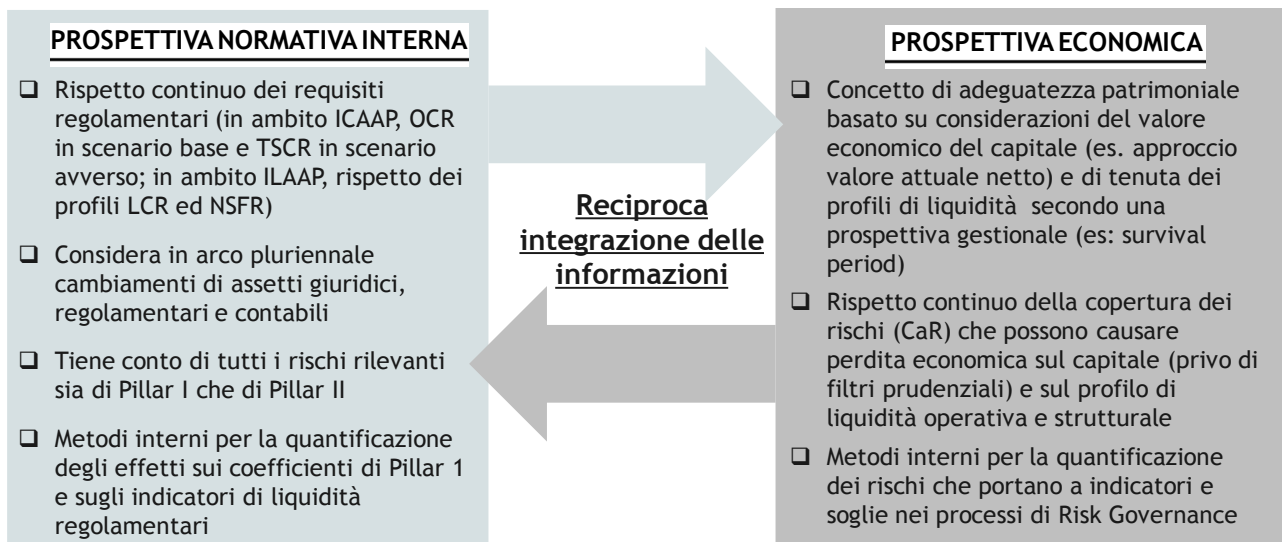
PROSPETTIVA NORMATIVA INTERNA

❑ Rispetto continuo dei requisiti regolamentari (in ambito ICAAP, OCR in scenario base e TSCR in scenario avverso; in ambito ILAAP, rispetto dei profili LCR ed NSFR)

❑ Considera in arco pluriennale cambiamenti di assetti giuridici, regolamentari e contabili

❑ Tiene conto di tutti i rischi rilevanti sia di Pillar I che di Pillar II

❑ Metodi interni per la quantificazione degli effetti sui coefficienti di Pillar 1 e sugli indicatori di liquidità regolamentari

Reciproca integrazione delle informazioni

PROSPETTIVA ECONOMICA

❑ Concetto di adeguatezza patrimoniale basato su considerazioni del valore economico del capitale (es. approccio valore attuale netto) e di tenuta dei profili di liquidità secondo una prospettiva gestionale (es: survival period)

❑ Rispetto continuo della copertura dei rischi (CaR) che possono causare perdita economica sul capitale (privo di filtri prudenziali) e sul profilo di liquidità operativa e strutturale

❑ Metodi interni per la quantificazione dei rischi che portano a indicatori e soglie nei processi di Risk Governance